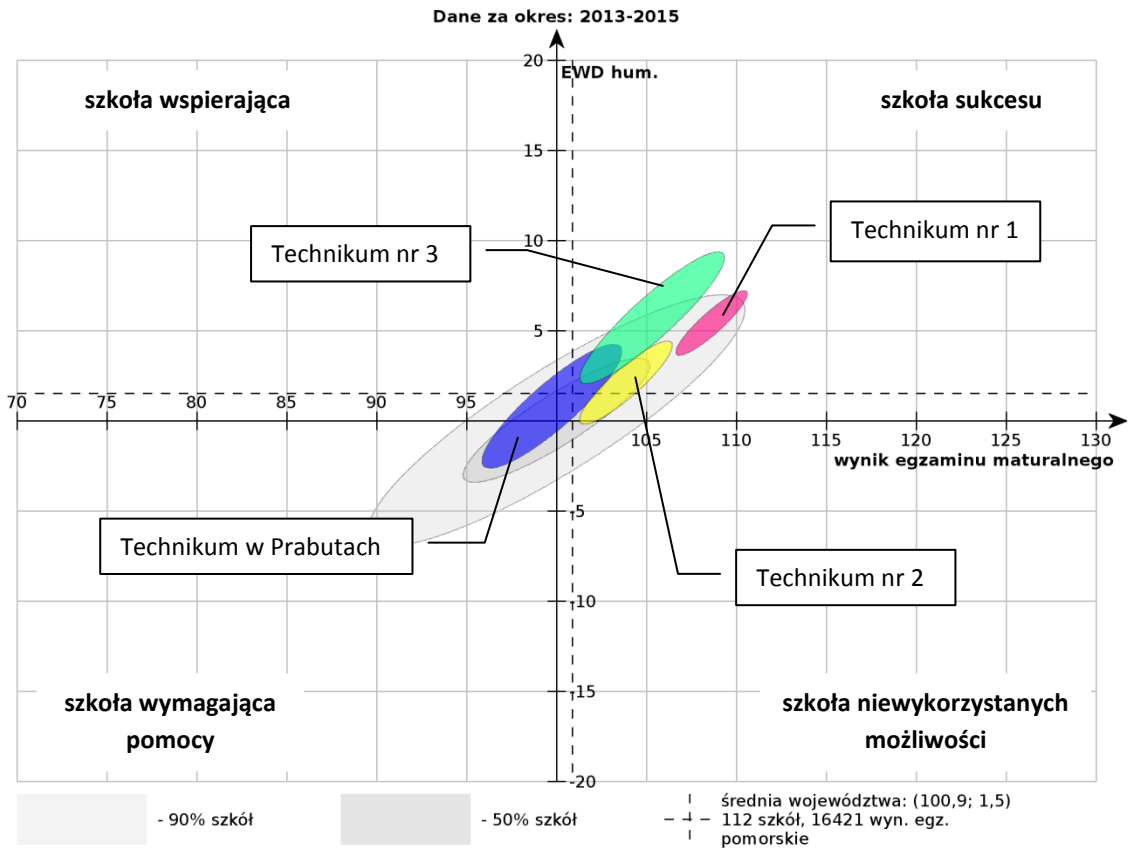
Dane za okres: 2013-2015

EWD hum.

szkoła wspierająca

szkoła sukcesu

20

15

10

5

-5

-10

-15

-20

Technikum nr 3

Technikum nr 1

70 75 80 85 90 95 105 110 115 120 125 130

wynik egzaminu maturalnego

Technikum w Prabutach

Technikum nr 2

szkoła wymagająca pomocy

szkoła niewykorzystanych możliwości

- 90% szkół

- 50% szkół

średnia województwa: (100,9; 1,5)
112 szkół, 16421 wyn. egz.
pomorskie